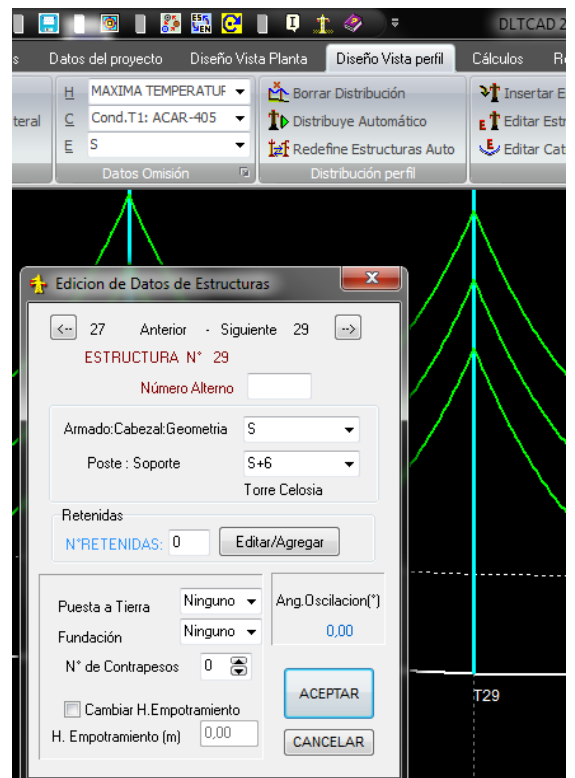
DLTCAD 2

s Datos del proyecto Diseño Vista Planta Diseño Vista perfil Cálculos R

teral

H MAXIMA TEMPERATUF
C Cond.T1: ACAR-405
E S
Datos Omisión

Borrar Distribución
Distribuye Automático
Redefine Estructuras Auto
Distribución perfil

Insertar E
Editar Estr
Editar Cat

Edicion de Datos de Estructuras

<-- 27 Anterior - Siguiente 29 -->
ESTRUCTURA N° 29
Número Alterno

Armado:Cabezal:Geometria S
Poste : Soporte S+6
Torre Celosia

Retenidas
N°RETENIDAS: 0 Editar/Agregar

Puesta a Tierra Ninguno
Fundación Ninguno
N° de Contrapesos 0
Cambiar H.Empotramiento
H. Empotramiento (m) 0,00

Ang.Oscilacion(°)
0,00

ACEPTAR
CANCELAR

T29